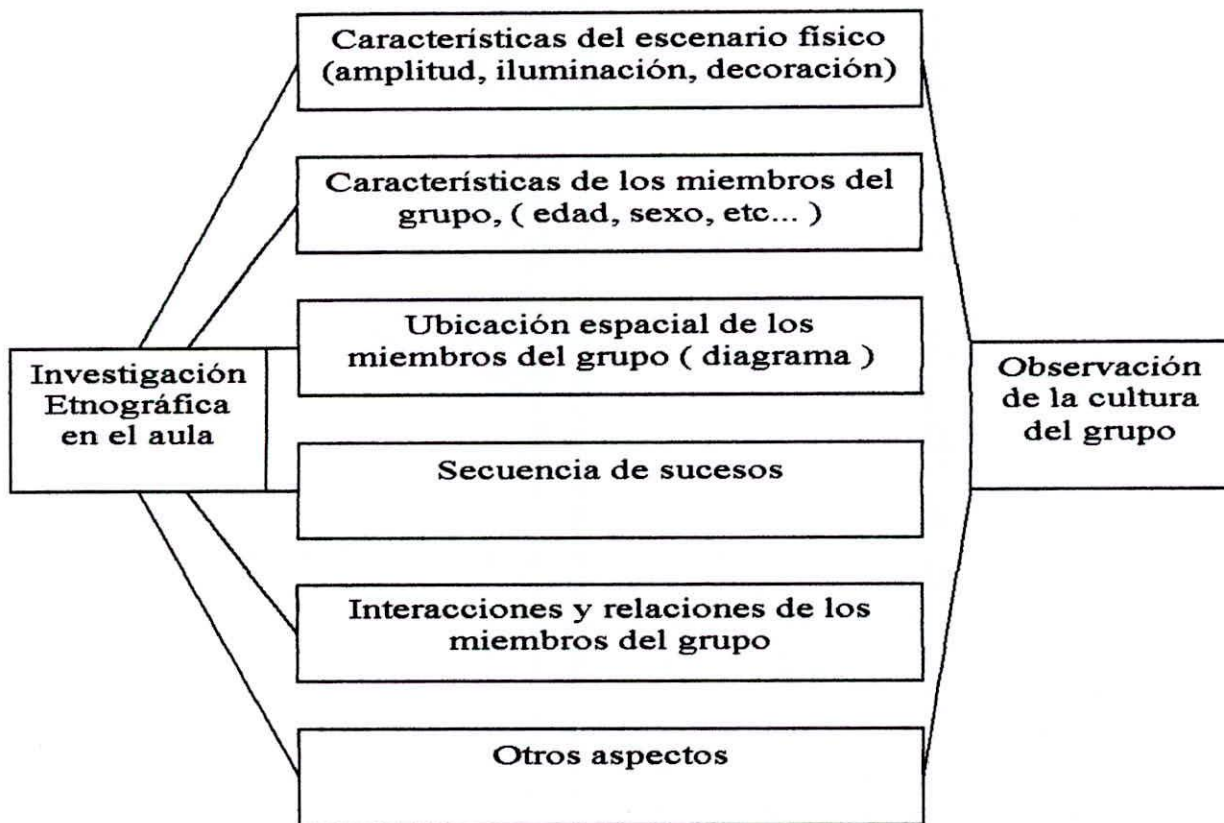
Investigación Etnográfica en el aula

Características del escenario físico (amplitud, iluminación, decoración)

Características de los miembros del grupo, ( edad, sexo, etc... )

Ubicación espacial de los miembros del grupo ( diagrama )

Secuencia de sucesos

Interacciones y relaciones de los miembros del grupo

Otros aspectos

Observación de la cultura del grupo